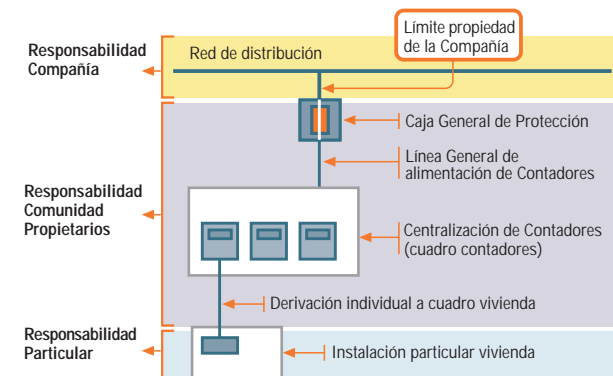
Límite propiedad de la Compañía

Responsabilidad Compañía

Red de distribución

Caja General de Protección

Línea General de alimentación de Contadores

Responsabilidad Comunidad Propietarios

Centralización de Contadores (cuadro contadores)

Derivación individual a cuadro vivienda

Responsabilidad Particular

Instalación particular vivienda